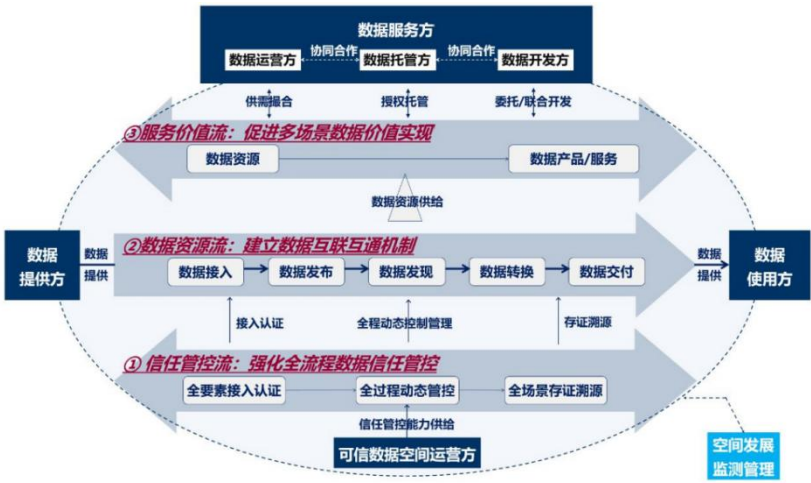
数据服务方

数据运营方 协同合作 数据托管方 协同合作 数据开发方

供需撮合 授权托管 委托/联合开发

③服务价值流：促进多场景数据价值实现

数据资源 数据产品/服务

数据资源供给

数据提供方 数据提供

②数据资源流：建立数据互联互通机制

数据接入 数据发布 数据发现 数据转换 数据交付

数据提供 数据使用方

接入认证 全程动态控制管理 存证溯源

①信任管控流：强化全流程数据信任管控

全要素接入认证 全过程动态管控 全场景存证溯源

信任管控能力供给

可信数据空间运营方

空间发展监测管理